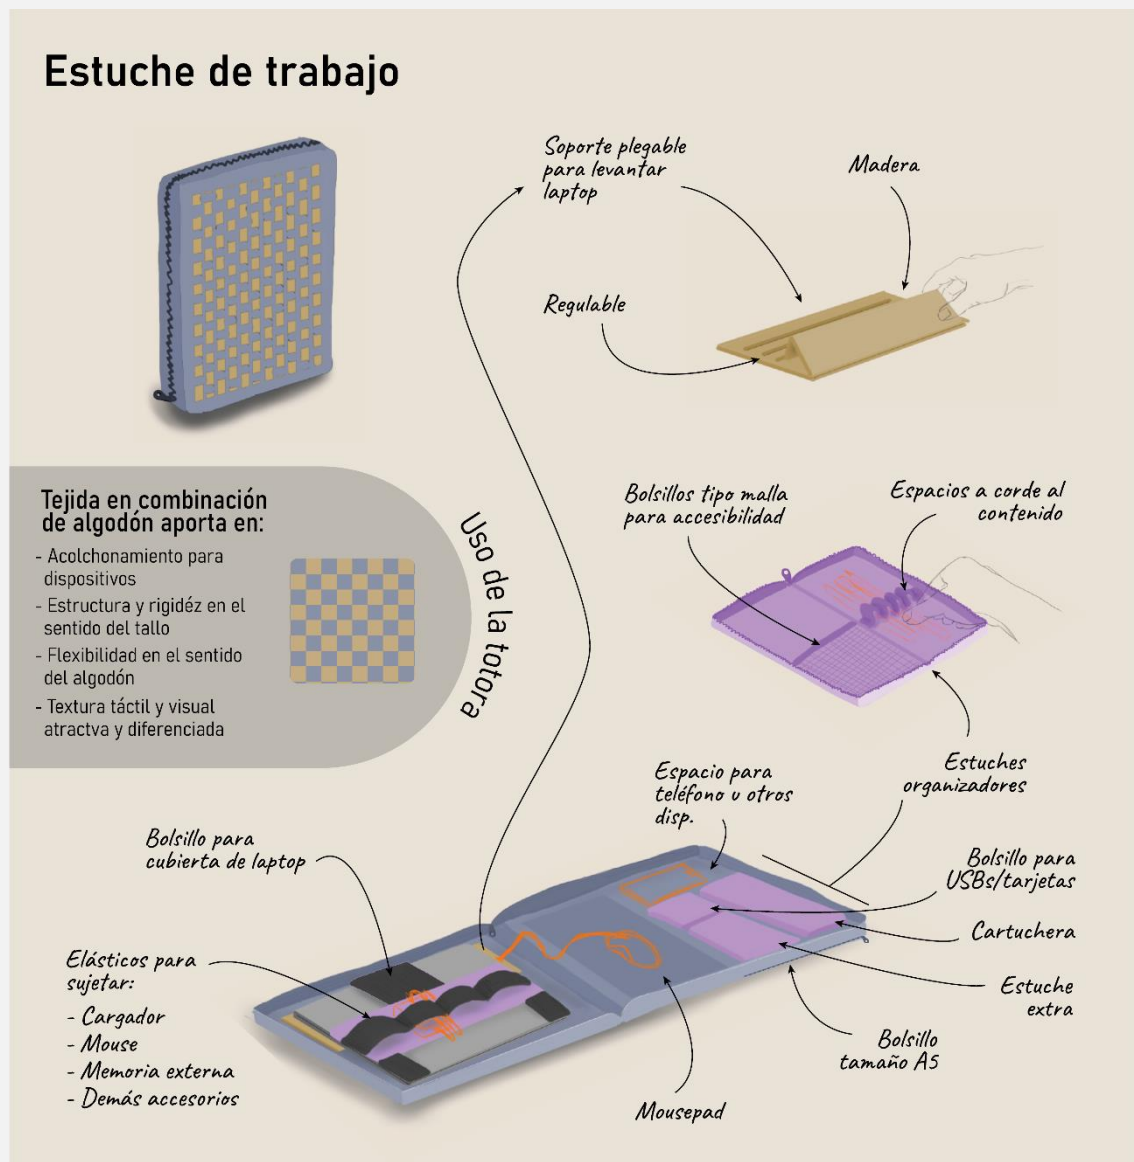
Estuche de trabajo

Soporte plegable para levantar laptop

Madera

Regulable

Tejida en combinación de algodón aporta en:

- Acolchonamiento para dispositivos
- Estructura y rigidéz en el sentido del tallo
- Flexibilidad en el sentido del algodón
- Textura táctil y visual atractva y diferenciada

Uso de la totora

Bolsillos tipo malla para accesibilidad

Espacios a corde al contenido

Estuches organizadores

Espacio para teléfono u otros disp.

Bolsillo para cubierta de laptop

Bolsillo para USBs/tarjetas

Cartuchera

Elásticos para sujetar:
- Cargador
- Mouse
- Memoria externa
- Demás accesorios

Estuche extra

Bolsillo tamaño A5

Mousepad